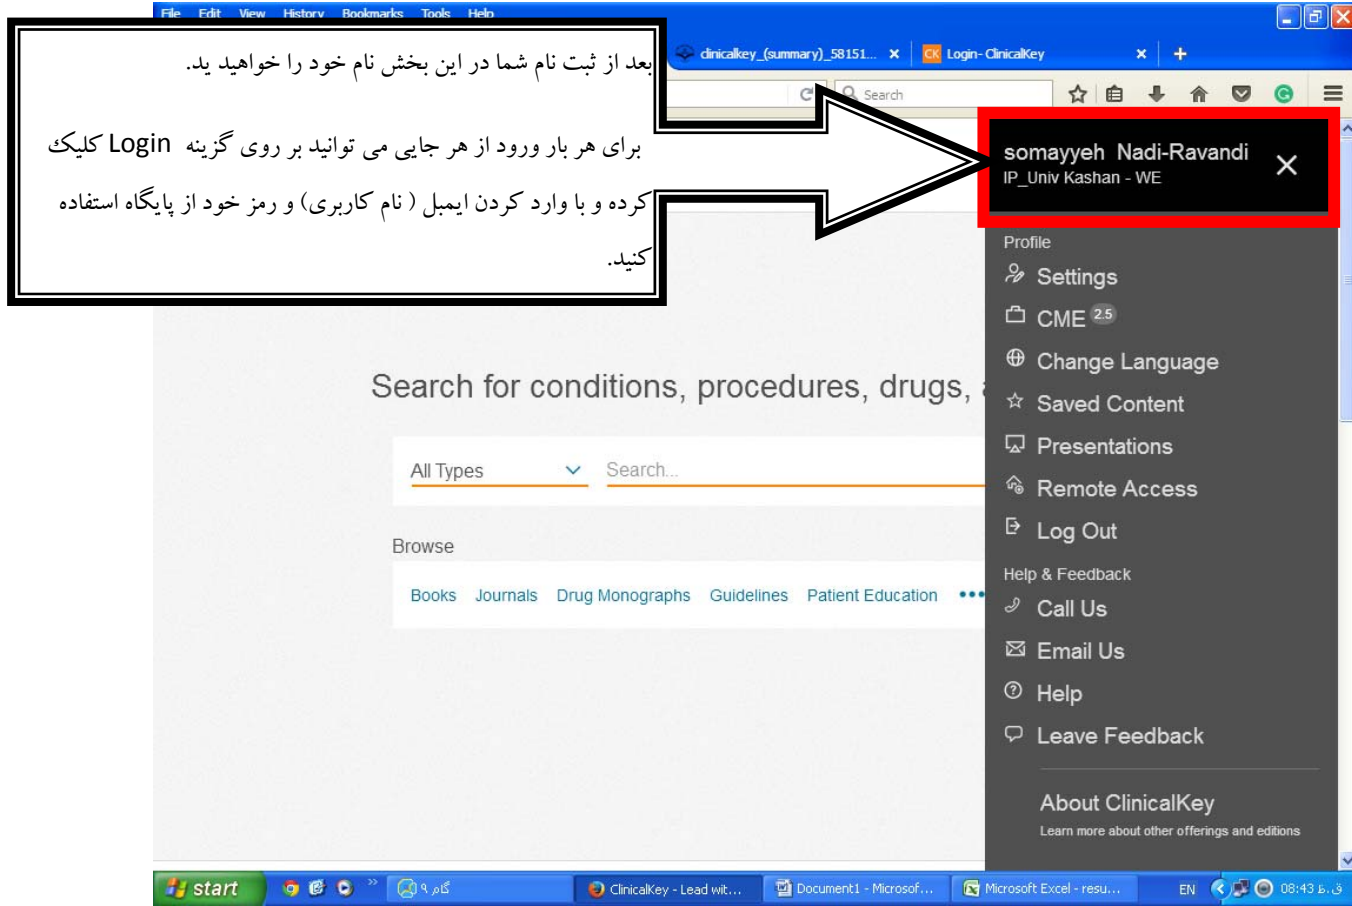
File Edit View History Bookmarks Tools Help

clinicalkey_(summary)_58151... ×
CK Login- ClinicalKey ×
+

Search

بعد از ثبت نام شما در این بخش نام خود را خواهید دید.

برای هر بار ورود از هر جایی می توانید بر روی گزینه Login کلیک کرده و با وارد کردن ایمیل ( نام کاربری) و رمز خود از پایگاه استفاده کنید.

somayyeh Nadi-Ravandi
IP_Univ Kashan - WE
×

Profile
Settings
CME 2.5
Change Language
Saved Content
Presentations
Remote Access
Log Out
Help & Feedback
Call Us
Email Us
Help
Leave Feedback

About ClinicalKey
Learn more about other offerings and editions

Search for conditions, procedures, drugs,

All Types
Search...

Browse

Books Journals Drug Monographs Guidelines Patient Education •••

start
گام ۹
ClinicalKey - Lead wit...
Document1 - Microsof...
Microsoft Excel - resu...
EN
08:43 ق.ظ